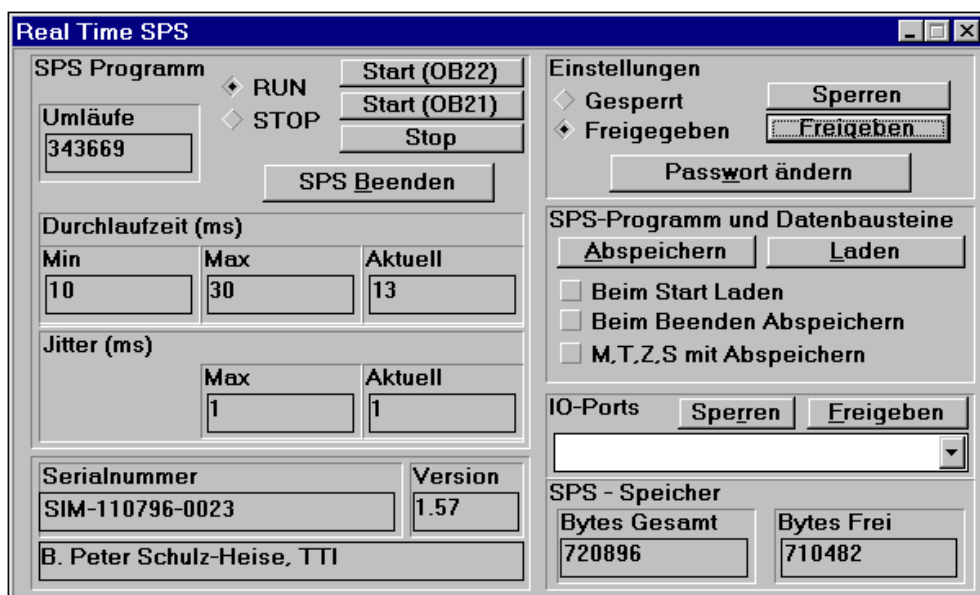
Real Time SPS

SPS Programm
RUN
STOP
Start (OB22)
Start (OB21)
Stop
Umläufe
343669
SPS Beenden

Durchlaufzeit (ms)
Min
10
Max
30
Aktuell
13

Jitter (ms)
Max
1
Aktuell
1

Serialnummer
SIM-110796-0023
Version
1.57
B. Peter Schulz-Heise, TTI

Einstellungen
Gesperrt
Freigegeben
Sperren
Freigeben
Passwort ändern

SPS-Programm und Datenbausteine
Abspeichern
Laden
Beim Start Laden
Beim Beenden Abspeichern
M,T,Z,S mit Abspeichern

IO-Ports
Sperren
Freigeben

SPS - Speicher
Bytes Gesamt
720896
Bytes Frei
710482